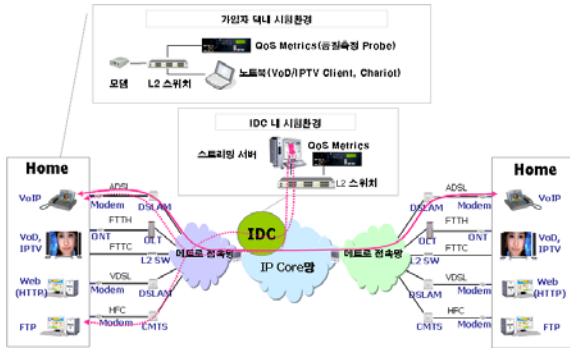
가입자 댁내 시험환경

QoS Metrics(품질측정 Probe)

모뎀 L2 스위치 노트북(VoD/IPTV Client, Chariot)

IDC 내 시험환경

스트리밍 서버 QoS Metrics

L2 스위치

Home

VoIP

ADSL Modem DSLAM

VoD, IPTV

FTTH ONT OLT

FTTC L2 SW

Web (HTTP)

VDSL Modem DSLAM

FTP

HFC Modem CMTS

메트로 접속망

IDC

IP Core망

메트로 접속망

Home

ADSL DSLAM Modem

VoIP

FTTH OLT ONT

VoD, IPTV

FTTC L2 SW

VDSL DSLAM Modem

Web (HTTP)

HFC CMTS Modem

FTP